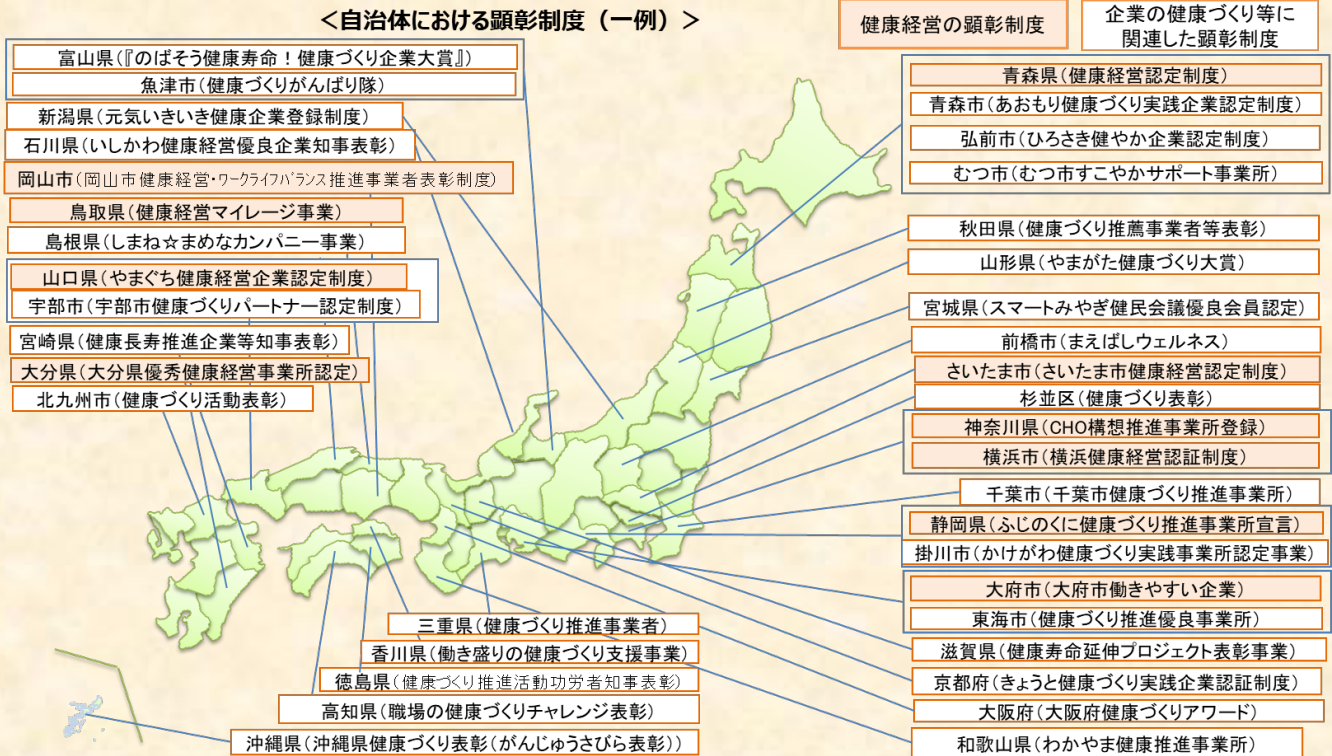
＜自治体における顕彰制度（一例）＞

健康経営の顕彰制度

企業の健康づくり等に関連した顕彰制度

富山県（『のばそう健康寿命！健康づくり企業大賞』）
魚津市（健康づくりがんばり隊）
新潟県（元気いきいき健康企業登録制度）
石川県（いしかわ健康経営優良企業知事表彰）
岡山市（岡山市健康経営・ワークライフバランス推進事業者表彰制度）
鳥取県（健康経営マイレージ事業）
島根県（しまね☆まめなカンパニー事業）
山口県（やまぐち健康経営企業認定制度）
宇部市（宇部市健康づくりパートナー認定制度）
宮崎県（健康長寿推進企業等知事表彰）
大分県（大分県優秀健康経営事業所認定）
北九州市（健康づくり活動表彰）

青森県（健康経営認定制度）
青森市（あおもり健康づくり実践企業認定制度）
弘前市（ひろさき健やか企業認定制度）
むつ市（むつ市すこやかサポート事業所）
秋田県（健康づくり推薦事業者等表彰）
山形県（やまがた健康づくり大賞）
宮城県（スマートみやぎ健民会議優良会員認定）
前橋市（まえばしウェルネス）
さいたま市（さいたま市健康経営認定制度）
杉並区（健康づくり表彰）
神奈川県（CHO構想推進事業所登録）
横浜市（横浜健康経営認証制度）
千葉市（千葉市健康づくり推進事業所）
静岡県（ふじのくに健康づくり推進事業所宣言）
掛川市（かけがわ健康づくり実践事業所認定事業）
大府市（大府市働きやすい企業）
東海市（健康づくり推進優良事業所）
滋賀県（健康寿命延伸プロジェクト表彰事業）
京都府（きょうと健康づくり実践企業認証制度）
大阪府（大阪府健康づくりアワード）
和歌山県（わかやま健康推進事業所）

三重県（健康づくり推進事業者）
香川県（働き盛りの健康づくり支援事業）
徳島県（健康づくり推進活動功労者知事表彰）
高知県（職場の健康づくりチャレンジ表彰）
沖縄県（沖縄県健康づくり表彰（がんじゅうさびら表彰））